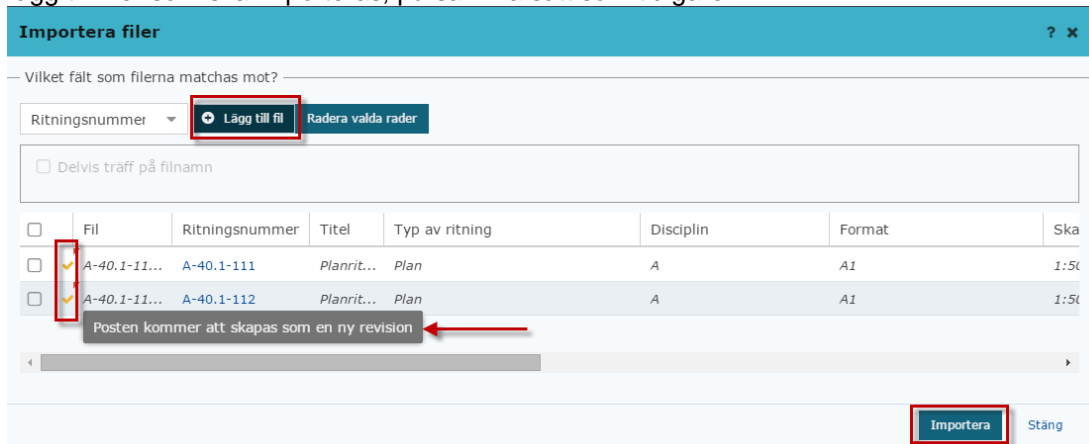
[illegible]

Importera filer ? ×

Vilket fält som filerna matchas mot?

Ritningsnummer

Lägg till fil

Radera valda rader

Delvis träff på filnamn

| | | Fil | Ritningsnummer | Titel | Typ av ritning | Disciplin | Format | Ska |
|---|---|---|---|---|---|---|---|---|
| | ✓ | A-40.1-11... | A-40.1-111 | Planrit... | Plan | A | A1 | 1:5( |
| | ✓ | A-40.1-11... | A-40.1-112 | Planrit... | Plan | A | A1 | 1:5( |

Posten kommer att skapas som en ny revision

Importera

Stäng